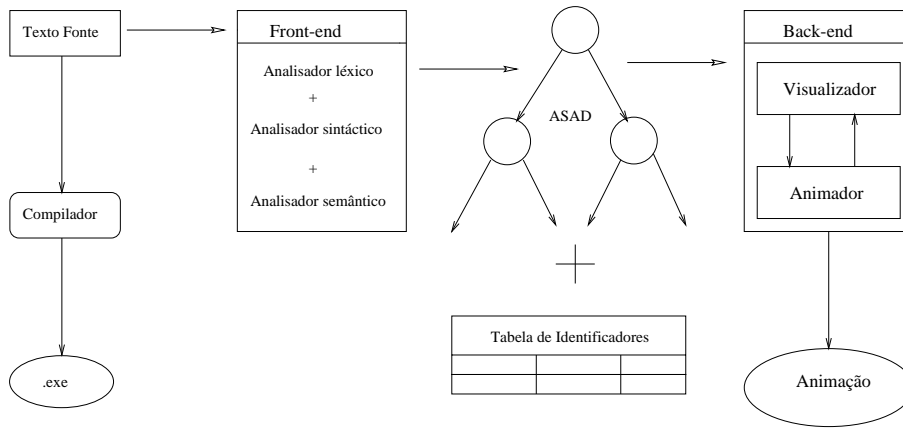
Texto Fonte

Front-end

Analisador léxico

+

Analisador sintáctico

+

Analisador semântico

ASAD

+

Tabela de Identificadores

| | | |
|---|---|---|
| | | |

Back-end

Visualizador

Animador

Compilador

.exe

Animação